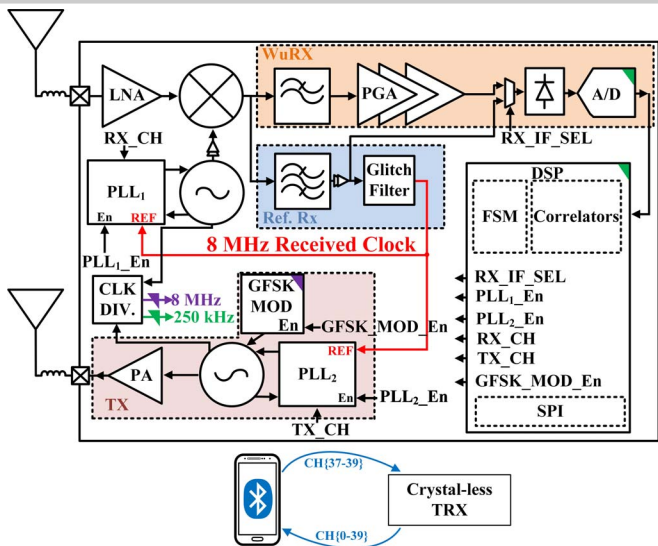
WuRX

LNA

PGA

A/D

RX_CH

RX_IF_SEL

PLL$_1$

En REF

Glitch Filter

Ref. Rx

DSP

FSM

Correlators

PLL$_1$_En

8 MHz Received Clock

CLK DIV.

8 MHz

250 kHz

GFSK MOD

En

GFSK_MOD_En

RX_IF_SEL

PLL$_1$_En

PLL$_2$_En

RX_CH

TX_CH

GFSK_MOD_En

PA

PLL$_2$

REF

En

PLL$_2$_En

TX

TX_CH

SPI

CH{37-39}

Crystal-less TRX

CH{0-39}